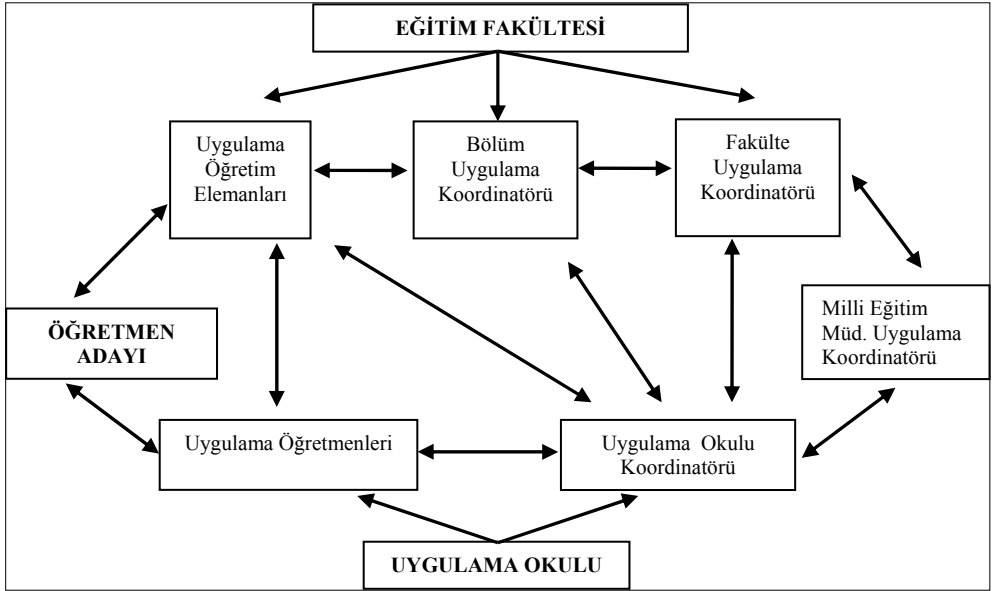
EĞİTİM FAKÜLTESİ

Uygulama Öğretim Elemanları

Bölüm Uygulama Koordinatörü

Fakülte Uygulama Koordinatörü

ÖĞRETMEN ADAYI

Milli Eğitim Müd. Uygulama Koordinatörü

Uygulama Öğretmenleri

Uygulama Okulu Koordinatörü

UYGULAMA OKULU